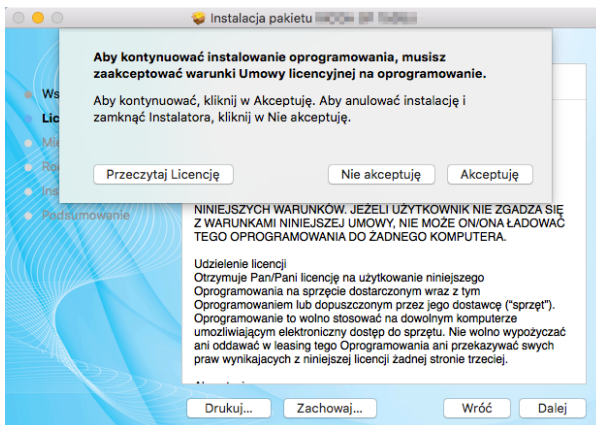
Instalacja pakietu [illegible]

Aby kontynuować instalowanie oprogramowania, musisz zaakceptować warunki Umowy licencyjnej na oprogramowanie.

Aby kontynuować, kliknij w Akceptuję. Aby anulować instalację i zamknąć Instalatora, kliknij w Nie akceptuję.

Przeczytaj Licencję

Nie akceptuję

Akceptuję

Ws

Lic

Mi

Ro

Ins

Podsumowanie

NINIEJSZYCH WARUNKÓW. JEŻELI UŻYTKOWNIK NIE ZGADZA SIĘ Z WARUNKAMI NINIEJSZEJ UMOWY, NIE MOŻE ON/ONA ŁADOWAĆ TEGO OPROGRAMOWANIA DO ŻADNEGO KOMPUTERA.

Udzielenie licencji
Otrzymuje Pan/Pani licencję na użytkowanie niniejszego Oprogramowania na sprzęcie dostarczonym wraz z tym Oprogramowaniem lub dopuszczonym przez jego dostawcę ("sprzęt"). Oprogramowanie to wolno stosować na dowolnym komputerze umożliwiającym elektroniczny dostęp do sprzętu. Nie wolno wypożyczać ani oddawać w leasing tego Oprogramowania ani przekazywać swych praw wynikających z niniejszej licencji żadnej stronie trzeciej.

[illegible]

Drukuj...

Zachowaj...

Wróć

Dalej